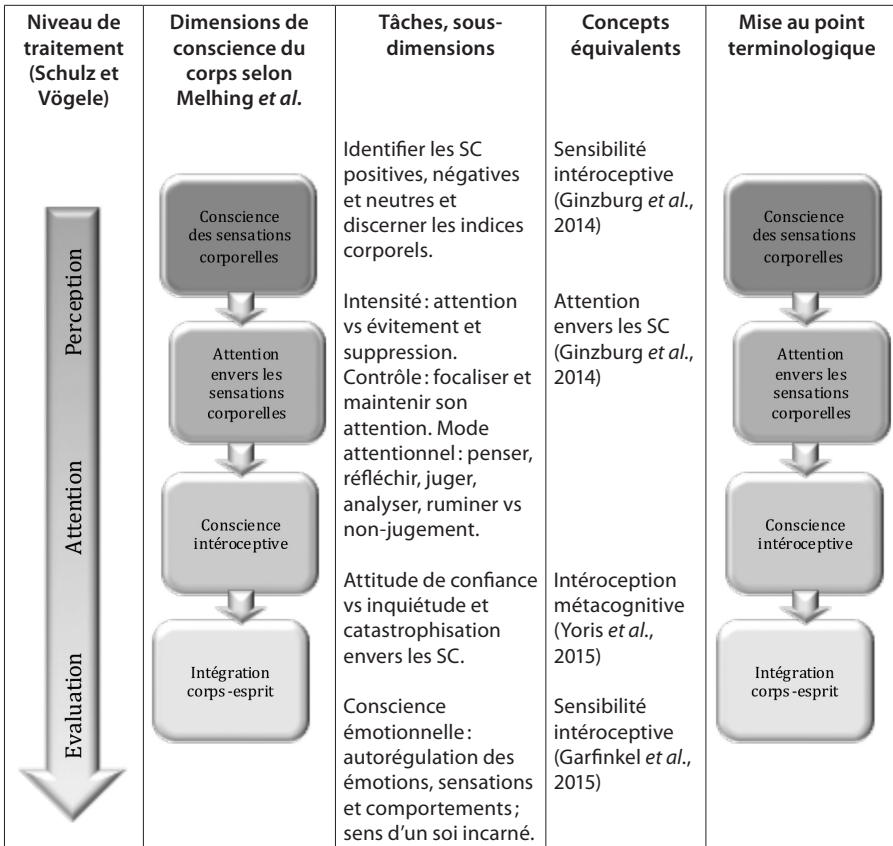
| Niveau de traitement (Schulz et Vögele) | Dimensions de conscience du corps selon Melhing *et al.* | Tâches, sous-dimensions | Concepts équivalents | Mise au point terminologique |
|---|---|---|---|---|
| Perception | Conscience des sensations corporelles | Identifier les SC positives, négatives et neutres et discerner les indices corporels. | Sensibilité intéroceptive (Ginzburg *et al.*, 2014) | Conscience des sensations corporelles |
| | Attention envers les sensations corporelles | Intensité : attention vs évitement et suppression. Contrôle : focaliser et maintenir son attention. Mode attentionnel : penser, réfléchir, juger, analyser, ruminer vs non-jugement. | Attention envers les SC (Ginzburg *et al.*, 2014) | Attention envers les sensations corporelles |
| Attention | Conscience intéroceptive | Attitude de confiance vs inquiétude et catastrophisation envers les SC. | Intéroception métacognitive (Yoris *et al.*, 2015) | Conscience intéroceptive |
| Evaluation | Intégration corps-esprit | Conscience émotionnelle : autorégulation des émotions, sensations et comportements ; sens d'un soi incarné. | Sensibilité intéroceptive (Garfinkel *et al.*, 2015) | Intégration corps-esprit |